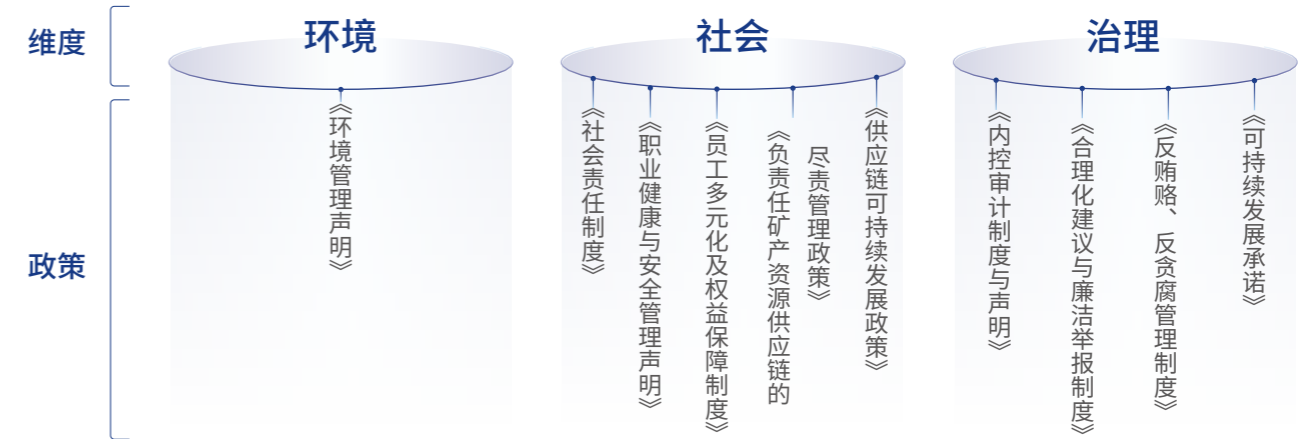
维度

政策

环境

《环境管理声明》

社会

《社会责任制度》

《职业健康与安全管理声明》

《员工多元化及权益保障制度》

《负责任矿产资源供应链的尽责管理政策》

《供应链可持续发展政策》

治理

《内控审计制度与声明》

《合理化建议与廉洁举报制度》

《反贿赂、反贪腐管理制度》

《可持续发展承诺》